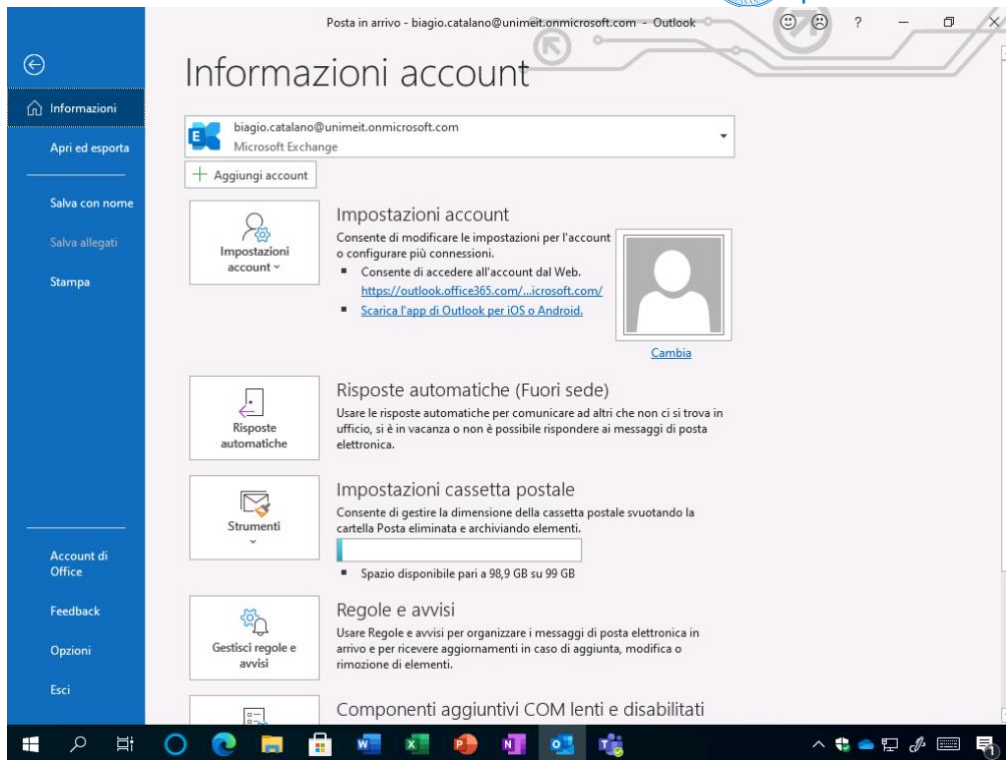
Posta in arrivo - biagio.catalano@unimeit.onmicrosoft.com - Outlook

?

Informazioni

Apri ed esporta

Salva con nome

Salva allegati

Stampa

Account di Office

Feedback

Opzioni

Esci

Informazioni account

biagio.catalano@unimeit.onmicrosoft.com
Microsoft Exchange

Aggiungi account

Impostazioni account

Impostazioni account

Consente di modificare le impostazioni per l'account o configurare più connessioni.

- Consente di accedere all'account dal Web.
https://outlook.office365.com/...icrosoft.com/
- Scarica l'app di Outlook per iOS o Android.

Cambia

Risposte automatiche

Risposte automatiche (Fuori sede)

Usare le risposte automatiche per comunicare ad altri che non ci si trova in ufficio, si è in vacanza o non è possibile rispondere ai messaggi di posta elettronica.

Strumenti

Impostazioni cassetta postale

Consente di gestire la dimensione della cassetta postale svuotando la cartella Posta eliminata e archiviando elementi.

- Spazio disponibile pari a 98,9 GB su 99 GB

Gestisci regole e avvisi

Regole e avvisi

Usare Regole e avvisi per organizzare i messaggi di posta elettronica in arrivo e per ricevere aggiornamenti in caso di aggiunta, modifica o rimozione di elementi.

Componenti aggiuntivi COM lenti e disabilitati